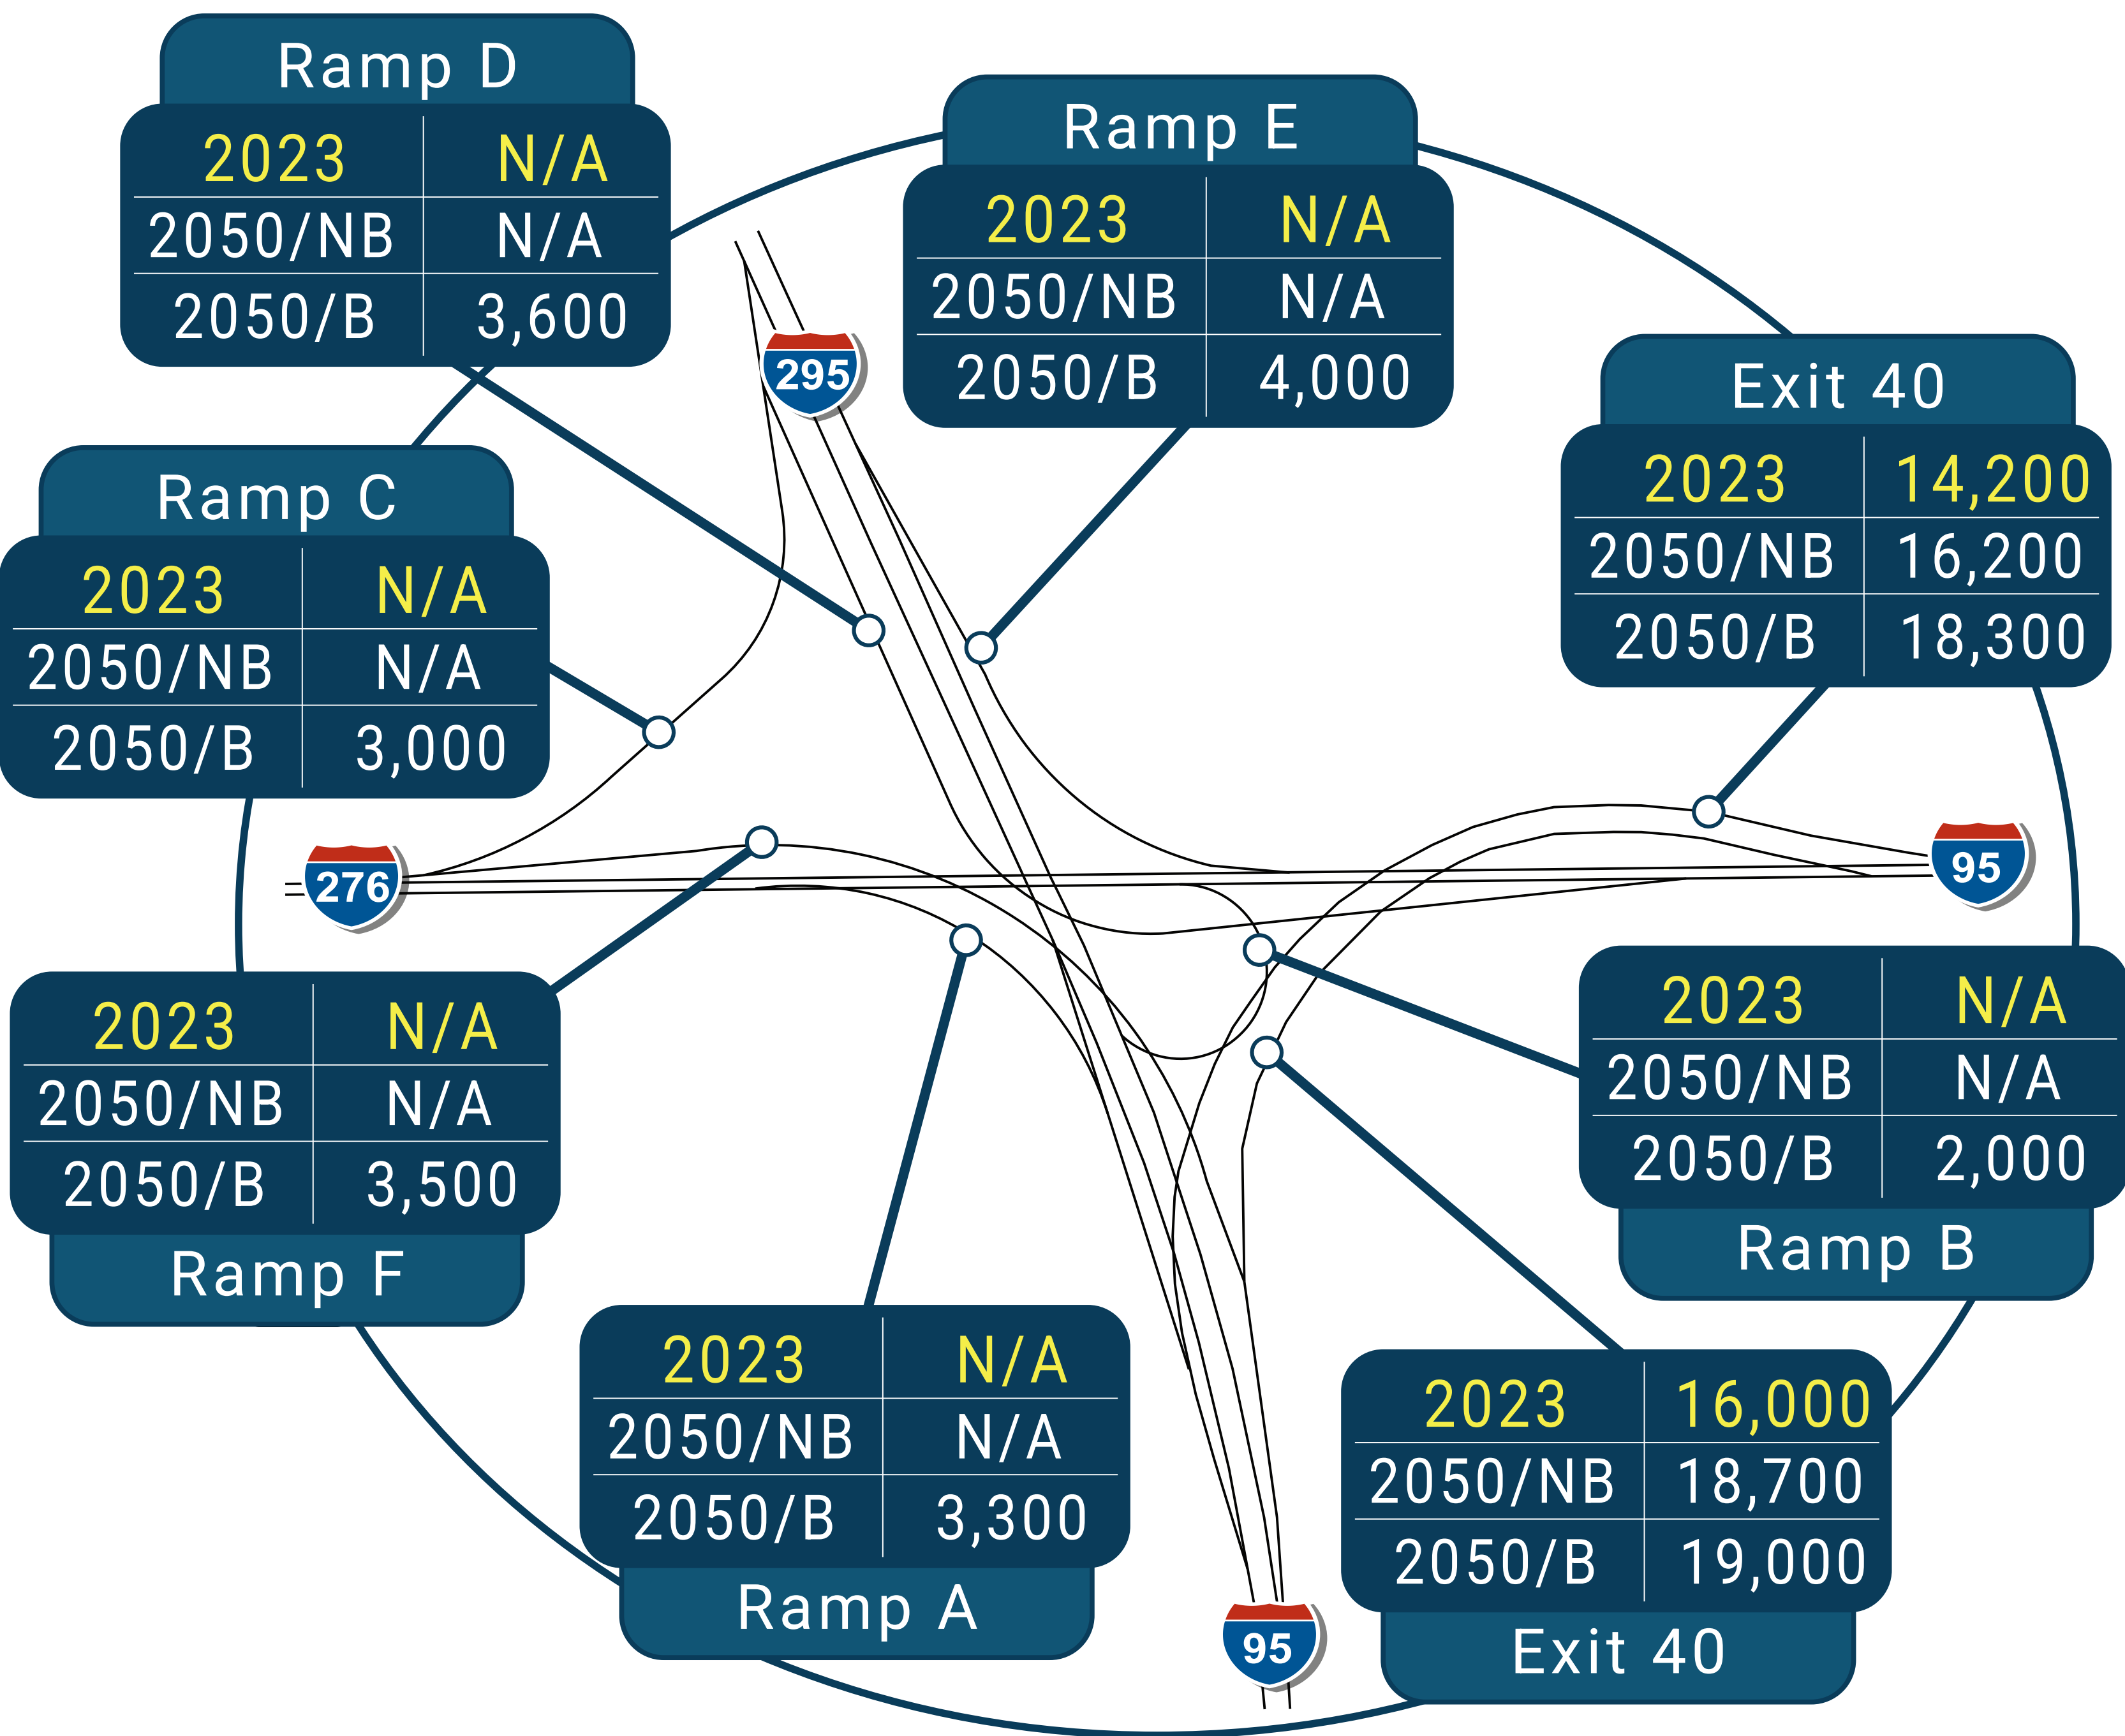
Ramp D

| 2023 | N/A |
|---|---|
| 2050/NB | N/A |
| 2050/B | 3,600 |

Ramp E

| 2023 | N/A |
|---|---|
| 2050/NB | N/A |
| 2050/B | 4,000 |

295

Exit 40

| 2023 | 14,200 |
|---|---|
| 2050/NB | 16,200 |
| 2050/B | 18,300 |

Ramp C

| 2023 | N/A |
|---|---|
| 2050/NB | N/A |
| 2050/B | 3,000 |

276

95

| 2023 | N/A |
|---|---|
| 2050/NB | N/A |
| 2050/B | 3,500 |

Ramp F

| 2023 | N/A |
|---|---|
| 2050/NB | N/A |
| 2050/B | 2,000 |

Ramp B

| 2023 | N/A |
|---|---|
| 2050/NB | N/A |
| 2050/B | 3,300 |

Ramp A

| 2023 | 16,000 |
|---|---|
| 2050/NB | 18,700 |
| 2050/B | 19,000 |

Exit 40

95